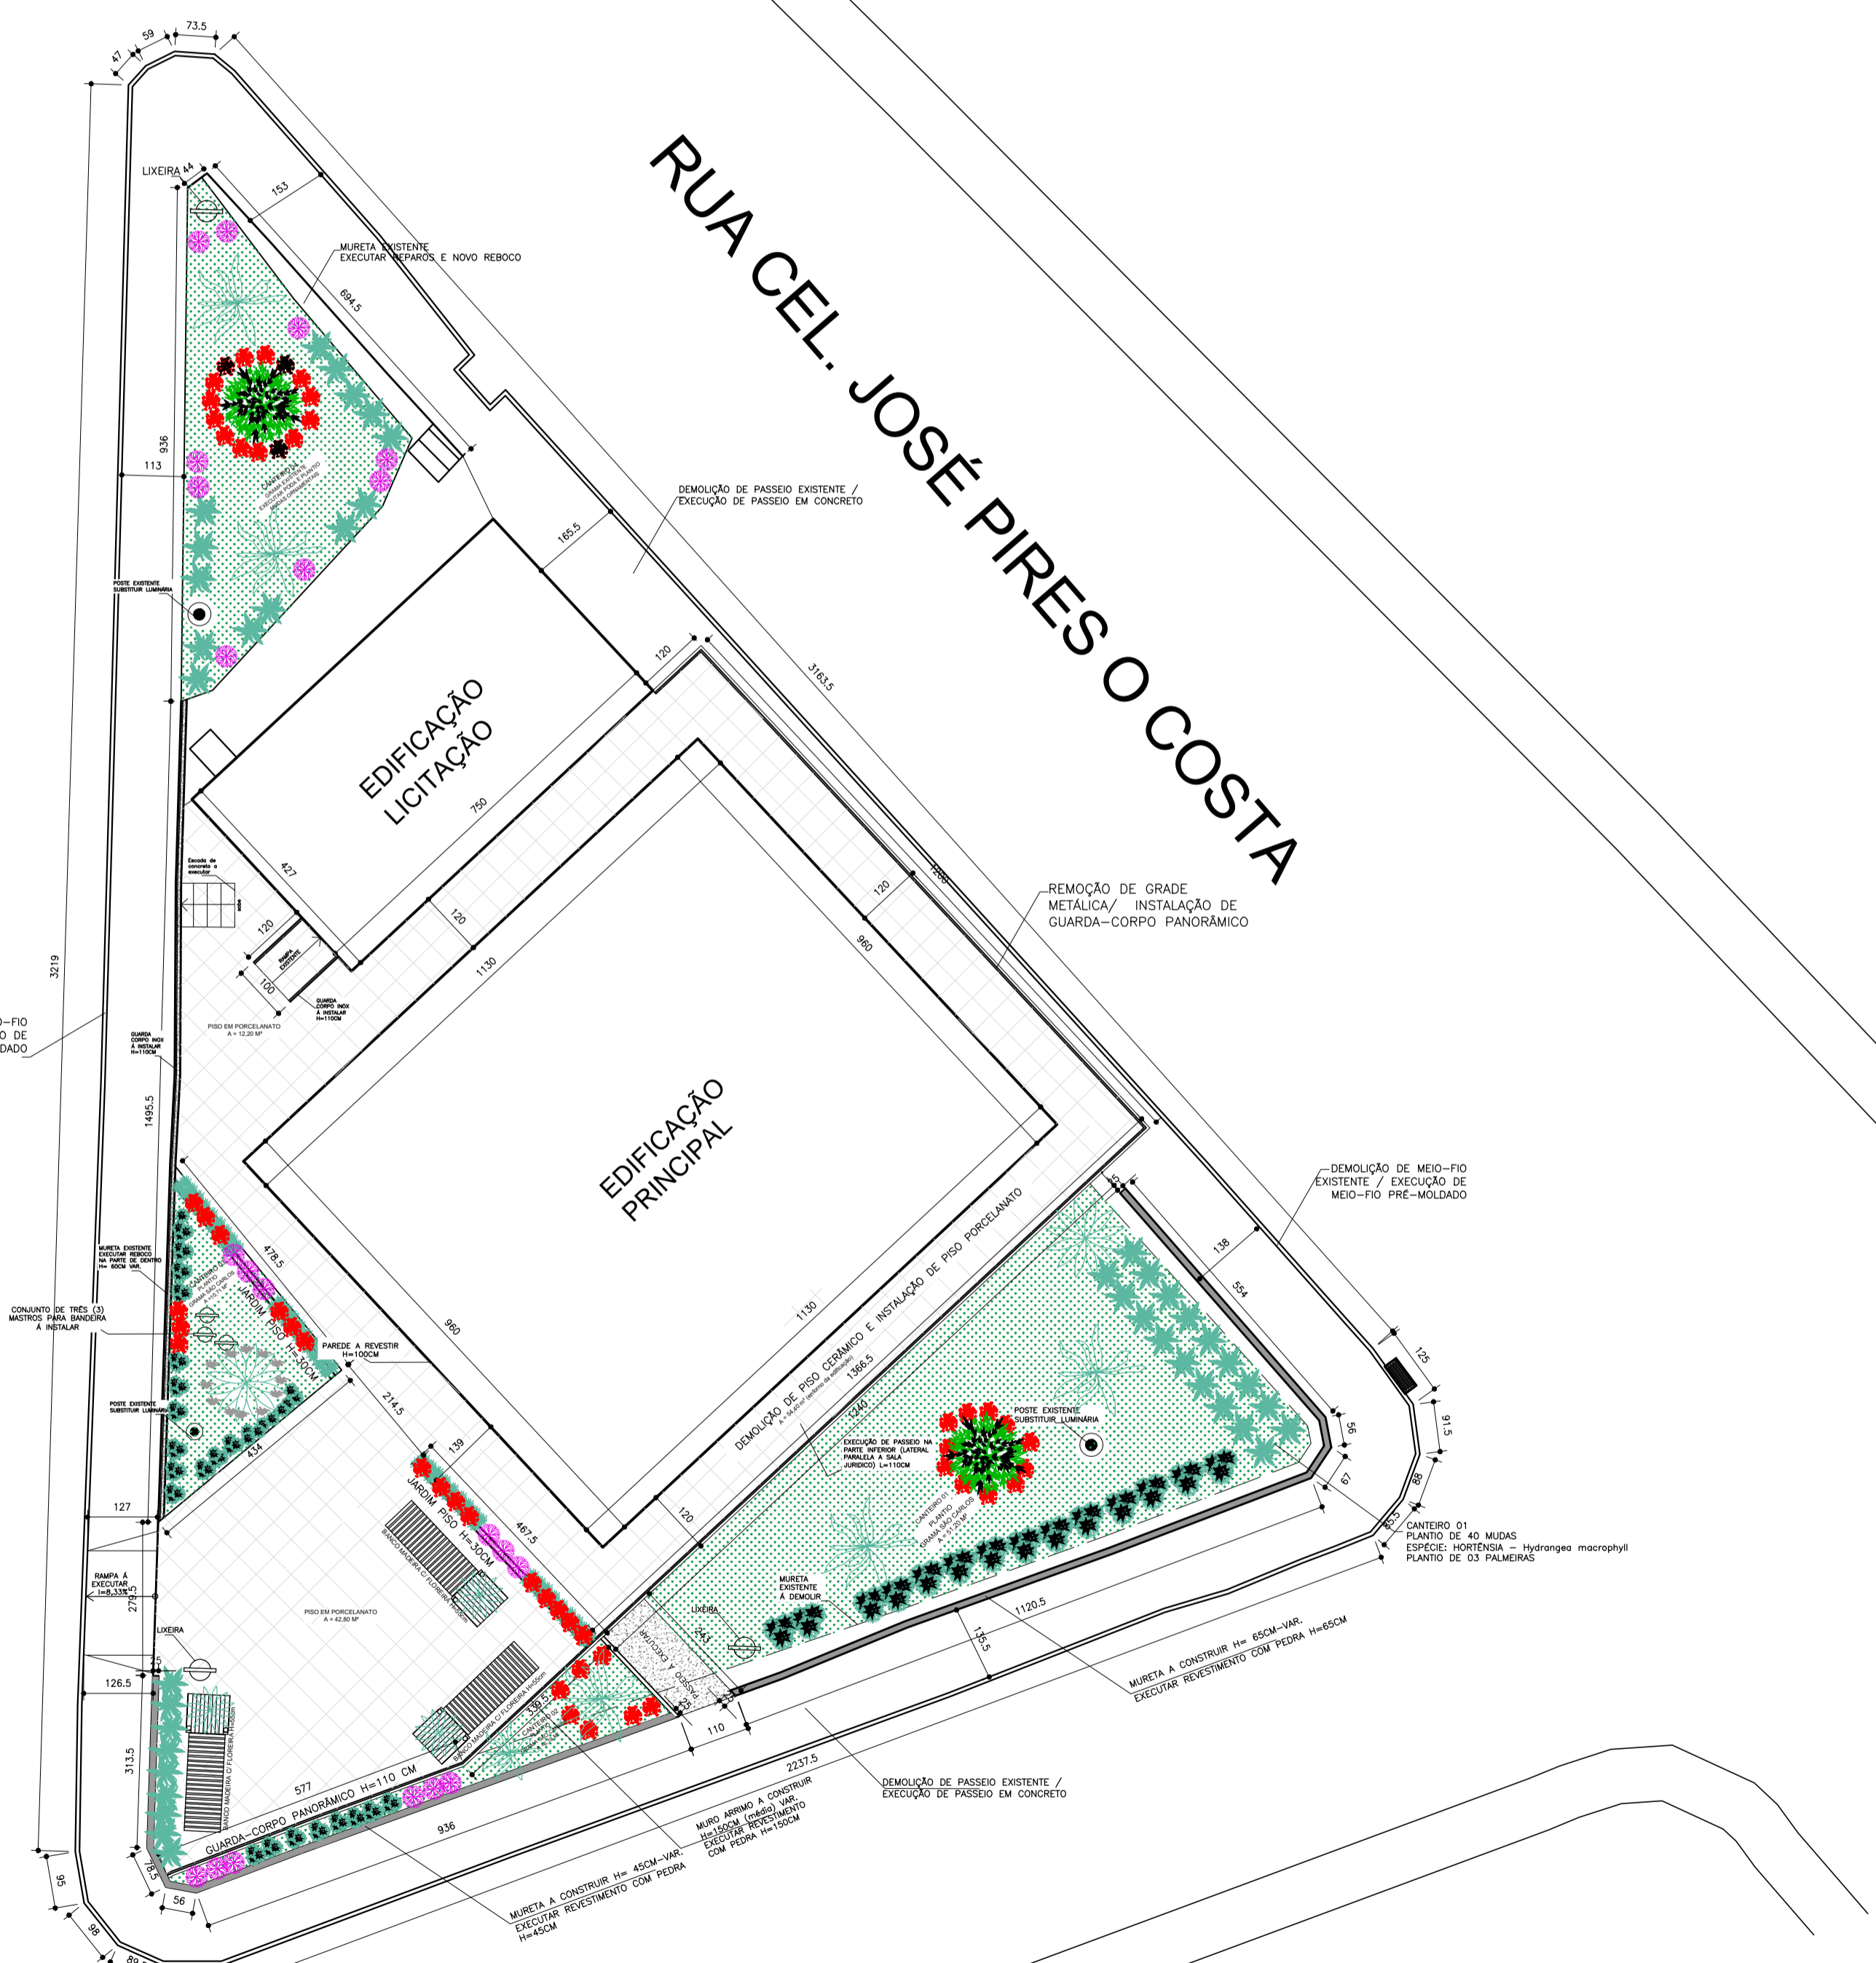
RUA CEL. JOSÉ PIRES O COSTA

47
59
73.5
LIXEIRA 44
153
MURETA EXISTENTE
EXECUTAR REPAROS E NOVO REBOCO
694.5
936
113
POSTE EXISTENTE
SUBSTITUIR LUMINÁRIA
DEMOLIÇÃO DE PASSEIO EXISTENTE / EXECUÇÃO DE PASSEIO EM CONCRETO
165.5
120
3163.5
EDIFICAÇÃO LICITAÇÃO
750
427
Escada de concreto a executar
120
RAMPA EXISTENTE
100
GUARDA CORPO INOX À INSTALAR H=110CM
120
1130
3219
-FIO
O DE
DADO
GUARDA CORPO INOX À INSTALAR H=110CM
PISO EM PORCELANATO
A = 12,20 M²
1495.5
120
960
1290
REMOÇÃO DE GRADE METÁLICA/ INSTALAÇÃO DE GUARDA-CORPO PANORÂMICO
EDIFICAÇÃO PRINCIPAL
MURETA EXISTENTE EXECUTAR REBOCO NA PARTE DE DENTRO H= 60CM VAR.
478.5
JARDIM PISO H=30CM
CONJUNTO DE TRÊS (3) MASTROS PARA BANDEIRA À INSTALAR
PAREDE A REVESTIR H=100CM
960
1130
DEMOLIÇÃO DE PISO CERÂMICO E INSTALAÇÃO DE PISO PORCELANATO
DEMOLIÇÃO DE MEIO-FIO EXISTENTE / EXECUÇÃO DE MEIO-FIO PRÉ-MOLDADO
138
554
125
POSTE EXISTENTE SUBSTITUIR LUMINÁRIA
214.5
434
1366.5
1440
POSTE EXISTENTE SUBSTITUIR LUMINÁRIA
EXECUÇÃO DE PASSEIO NA PARTE INFERIOR (LATERAL PARALELA A SALA JURIDICO) L=110CM
56
91.5
139
JARDIM PISO H=30CM
467.5
120
CANTEIRO 01 PLANTIO GRAMA SÃO CARLOS
67
88
127
BANCO MADEIRA C/ FLOREIRA
CANTEIRO 01
PLANTIO DE 40 MUDAS
ESPÉCIE: HORTÊNSIA - Hydrangea macrophyll
PLANTIO DE 03 PALMEIRAS
RAMPA À EXECUTAR I=8,33%
279.5
PISO EM PORCELANATO
A = 42,80 M²
MURETA EXISTENTE À DEMOLIR
LIXEIRA
243
A EXECUTAR
1120.5
135.5
LIXEIRA
25
126.5
MURETA A CONSTRUIR H= 65CM-VAR. EXECUTAR REVESTIMENTO COM PEDRA H=65CM
110
313.5
BANCO MADEIRA C/ FLOREIRA
577
GUARDA-CORPO PANORÂMICO H=110 CM
2237.5
DEMOLIÇÃO DE PASSEIO EXISTENTE / EXECUÇÃO DE PASSEIO EM CONCRETO
936
MURO ARRIMO A CONSTRUIR H=150CM (média) VAR. EXECUTAR REVESTIMENTO COM PEDRA H=150CM
MURETA A CONSTRUIR H= 45CM-VAR. EXECUTAR REVESTIMENTO COM PEDRA H=45CM
78.5
56
96
98
89